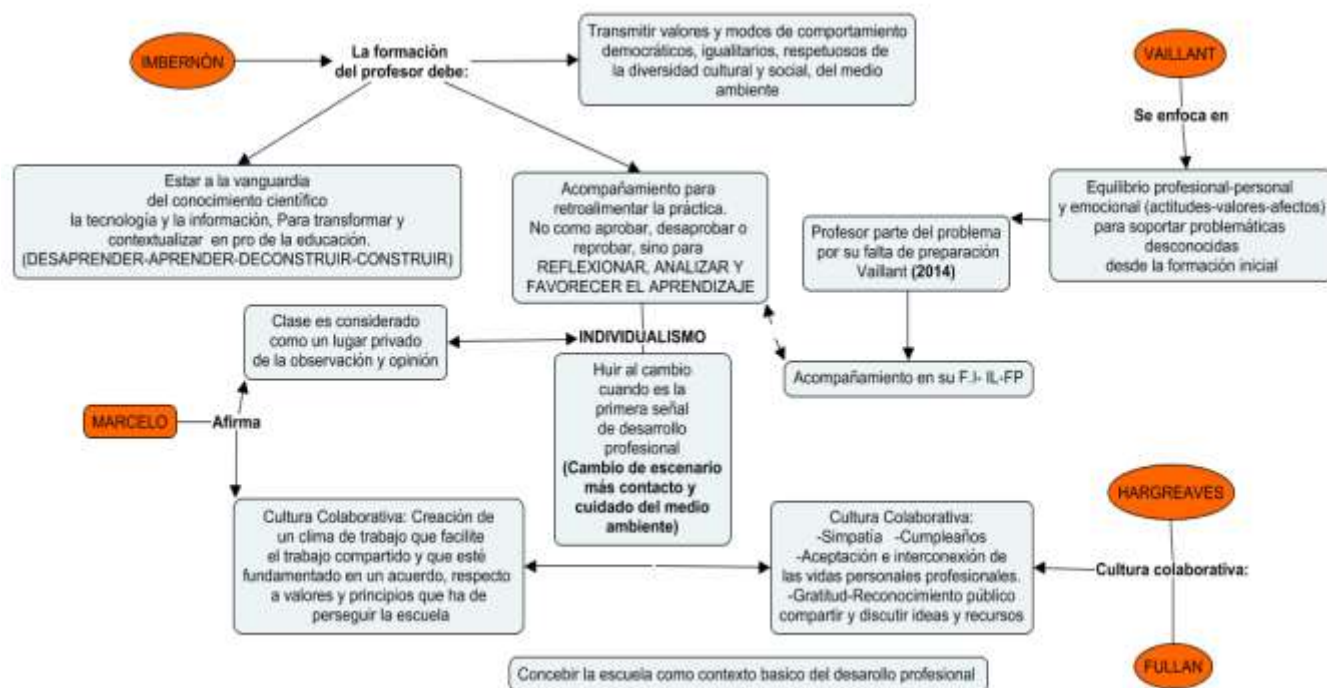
IMBERNÓN

La formación del profesor debe:

Transmitir valores y modos de comportamiento democráticos, igualitarios, respetuosos de la diversidad cultural y social, del medio ambiente

VAILLANT

Se enfoca en

Estar a la vanguardia del conocimiento científico la tecnología y la información, Para transformar y contextualizar en pro de la educación. (DESAPRENDER-APRENDER-DECONSTRUIR-CONSTRUIR)

Acompañamiento para retroalimentar la práctica. No como aprobar, desaprobar o reprobar, sino para REFLEXIONAR, ANALIZAR Y FAVORECER EL APRENDIZAJE

Equilibrio profesional-personal y emocional (actitudes-valores-afectos) para soportar problemáticas desconocidas desde la formación inicial

Profesor parte del problema por su falta de preparación Vaillant (2014)

Clase es considerado como un lugar privado de la observación y opinión

INDIVIDUALISMO

Huir al cambio cuando es la primera señal de desarrollo profesional (Cambio de escenario más contacto y cuidado del medio ambiente)

Acompañamiento en su F.I- IL-FP

MARCELO

Afirma

HARGREAVES

Cultura Colaborativa: Creación de un clima de trabajo que facilite el trabajo compartido y que esté fundamentado en un acuerdo, respecto a valores y principios que ha de perseguir la escuela

Cultura Colaborativa: -Simpatía -Cumpleaños -Aceptación e interconexión de las vidas personales profesionales. -Gratitud-Reconocimiento público compartir y discutir ideas y recursos

Cultura colaborativa:

Concebir la escuela como contexto basico del desarrollo profesional

FULLAN